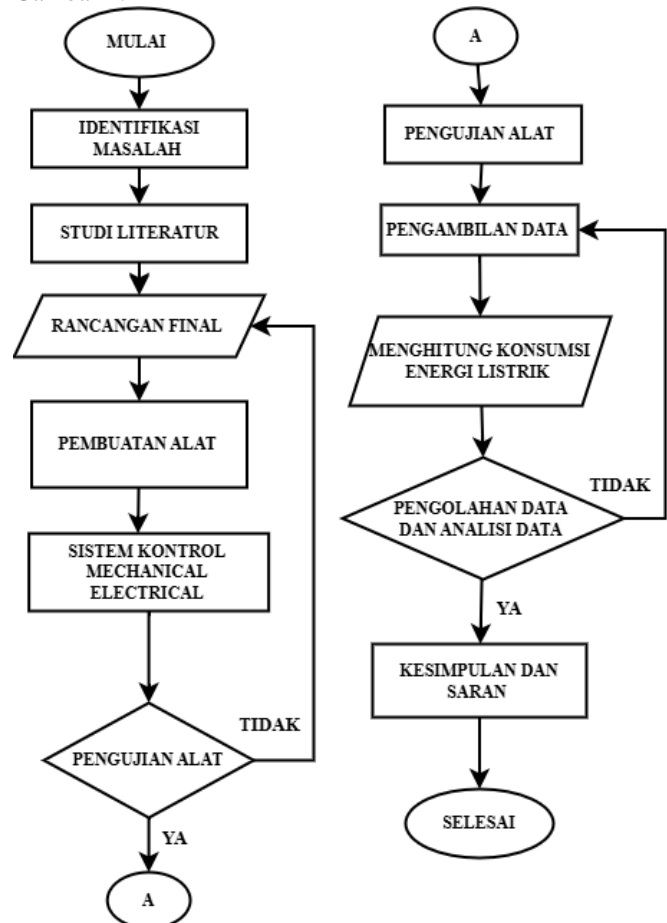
MULAI

IDENTIFIKASI MASALAH

STUDI LITERATUR

RANCANGAN FINAL

PEMBUATAN ALAT

SISTEM KONTROL MECHANICAL ELECTRICAL

PENGUJIAN ALAT

TIDAK

YA

A

A

PENGUJIAN ALAT

PENGAMBILAN DATA

MENGHITUNG KONSUMSI ENERGI LISTRIK

PENGOLAHAN DATA DAN ANALISI DATA

TIDAK

YA

KESIMPULAN DAN SARAN

SELESAI